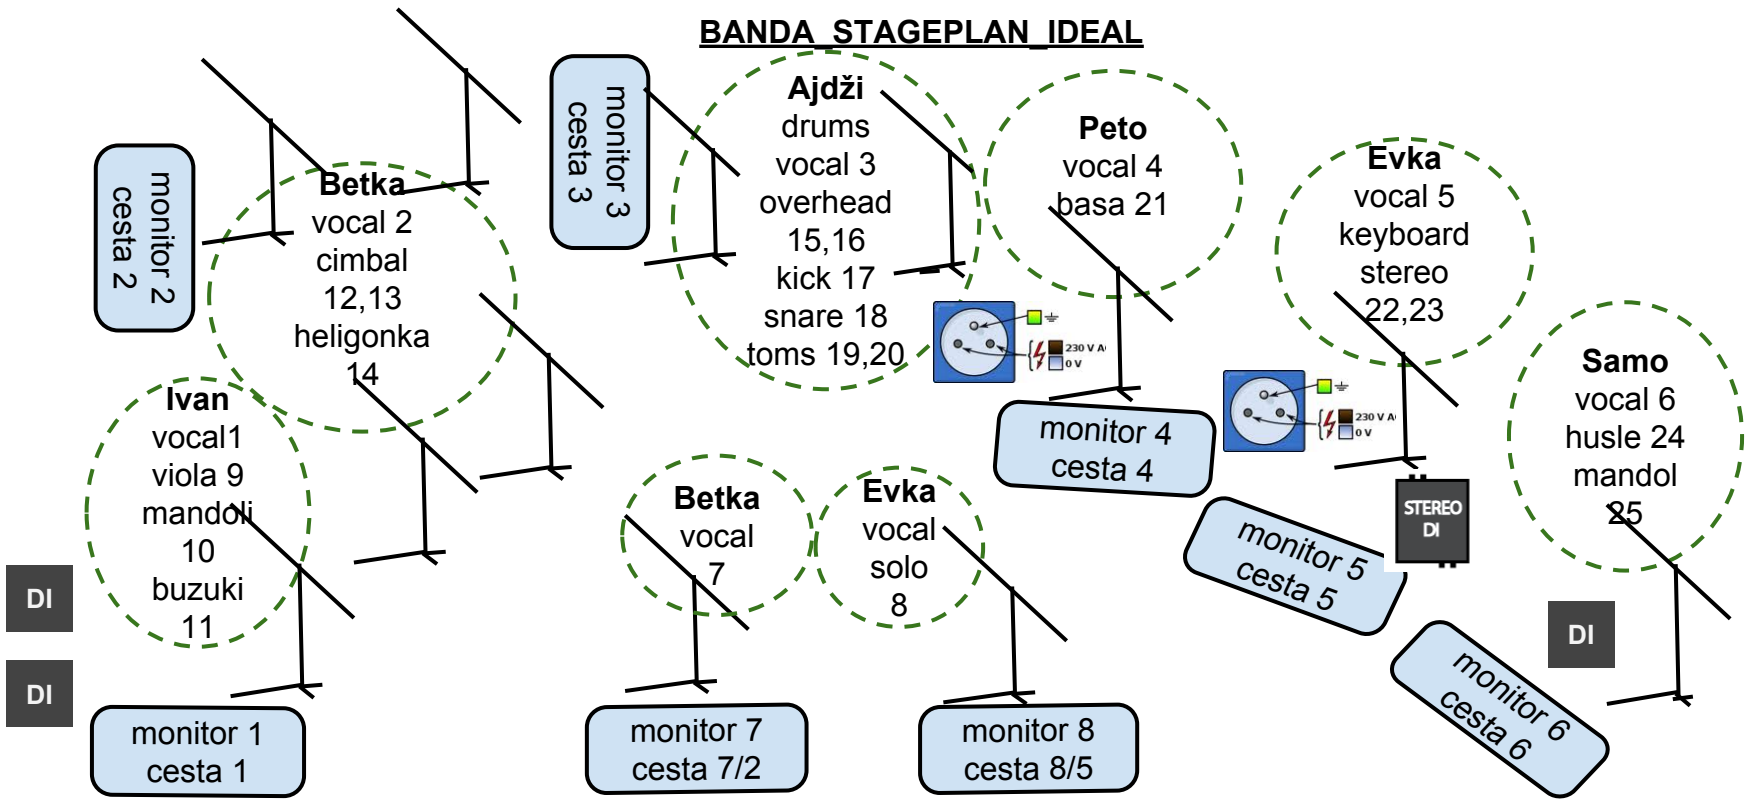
BANDA_STAGEPLAN_IDEAL

monitor 2
cesta 2

Betka
vocal 2
cimbal
12,13
heligonka
14

monitor 3
cesta 3

Ajdži
drums
vocal 3
overhead
15,16
kick 17
snare 18
toms 19,20

Peto
vocal 4
basa 21

230 V A
0 V

Evka
vocal 5
keyboard
stereo
22,23

230 V A
0 V

Samo
vocal 6
husle 24
mandol
25

Ivan
vocal1
viola 9
mandoli
10
buzuki
11

DI

DI

monitor 4
cesta 4

Betka
vocal
7

Evka
vocal
solo
8

monitor 5
cesta 5

STEREO
DI

DI

monitor 6
cesta 6

monitor 1
cesta 1

monitor 7
cesta 7/2

monitor 8
cesta 8/5